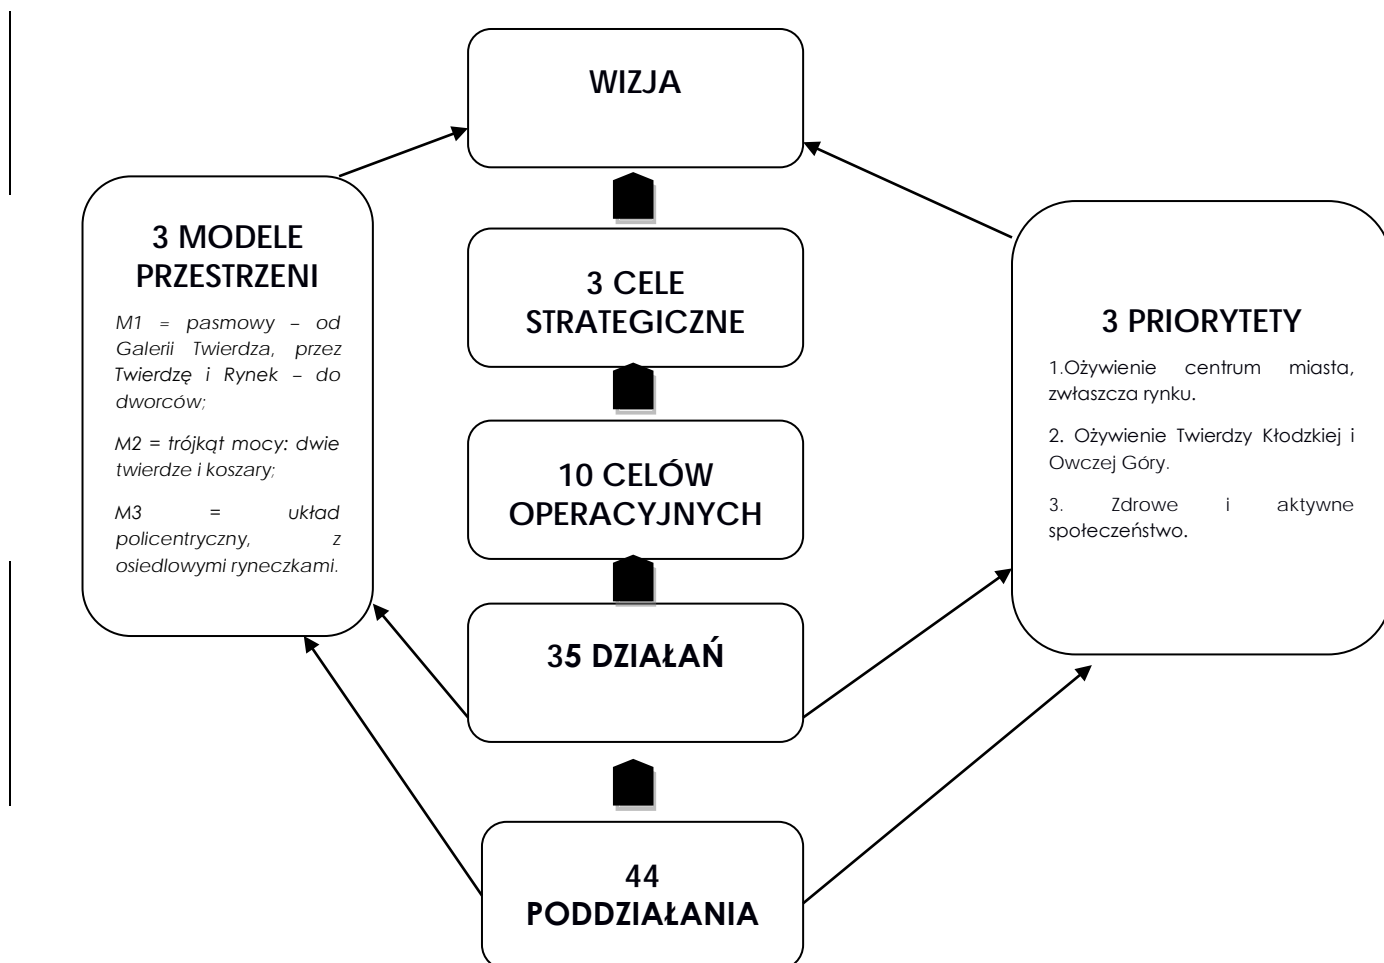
WIZJA

3 MODELE PRZESTRZENI

M1 = pasmowy – od Galerii Twierdza, przez Twierdzę i Rynek – do dworców;

M2 = trójkąt mocy: dwie twierdze i koszary;

M3 = układ policentryczny, z osiedlowymi ryneczkami.

3 CELE STRATEGICZNE

10 CELÓW OPERACYJNYCH

35 DZIAŁAŃ

44 PODDZIAŁANIA

3 PRIORYTETY

1.Ożywienie centrum miasta, zwłaszcza rynku.

2. Ożywienie Twierdzy Kłodzkiej i Owczej Góry.

3. Zdrowe i aktywne społeczeństwo.